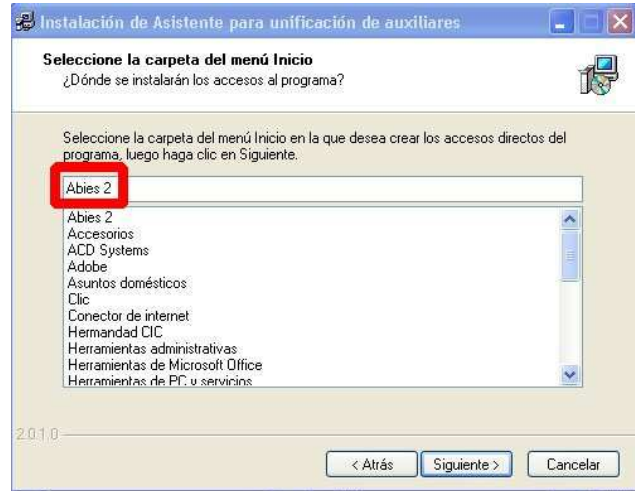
Instalación de Asistente para unificación de auxiliares

Seleccione la carpeta del menú Inicio
¿Dónde se instalarán los accesos al programa?

Seleccione la carpeta del menú Inicio en la que desea crear los accesos directos del programa, luego haga clic en Siguiente.

Abies 2

Abies 2
Accesorios
ACD Systems
Adobe
Asuntos domésticos
Clic
Conector de internet
Hermandad CIC
Herramientas administrativas
Herramientas de Microsoft Office
Herramientas de PC y servicios

2.0.1.0

< Atrás
Siguiente >
Cancelar